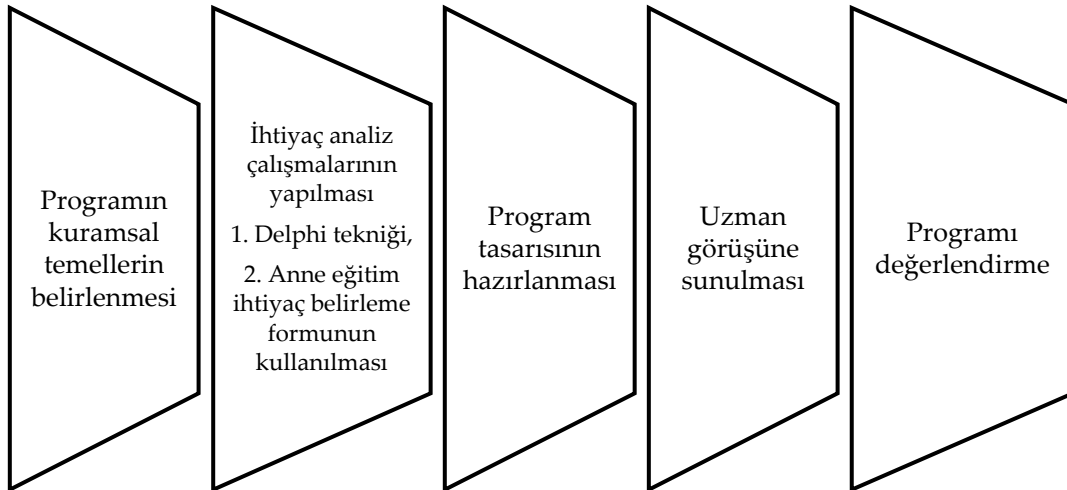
Programın kuramsal temellerin belirlenmesi

İhtiyaç analiz çalışmalarının yapılması

1. Delphi tekniği,

2. Anne eğitim ihtiyaç belirleme formunun kullanılması

Program tasarısının hazırlanması

Uzman görüşüne sunulması

Programı değerlendirme